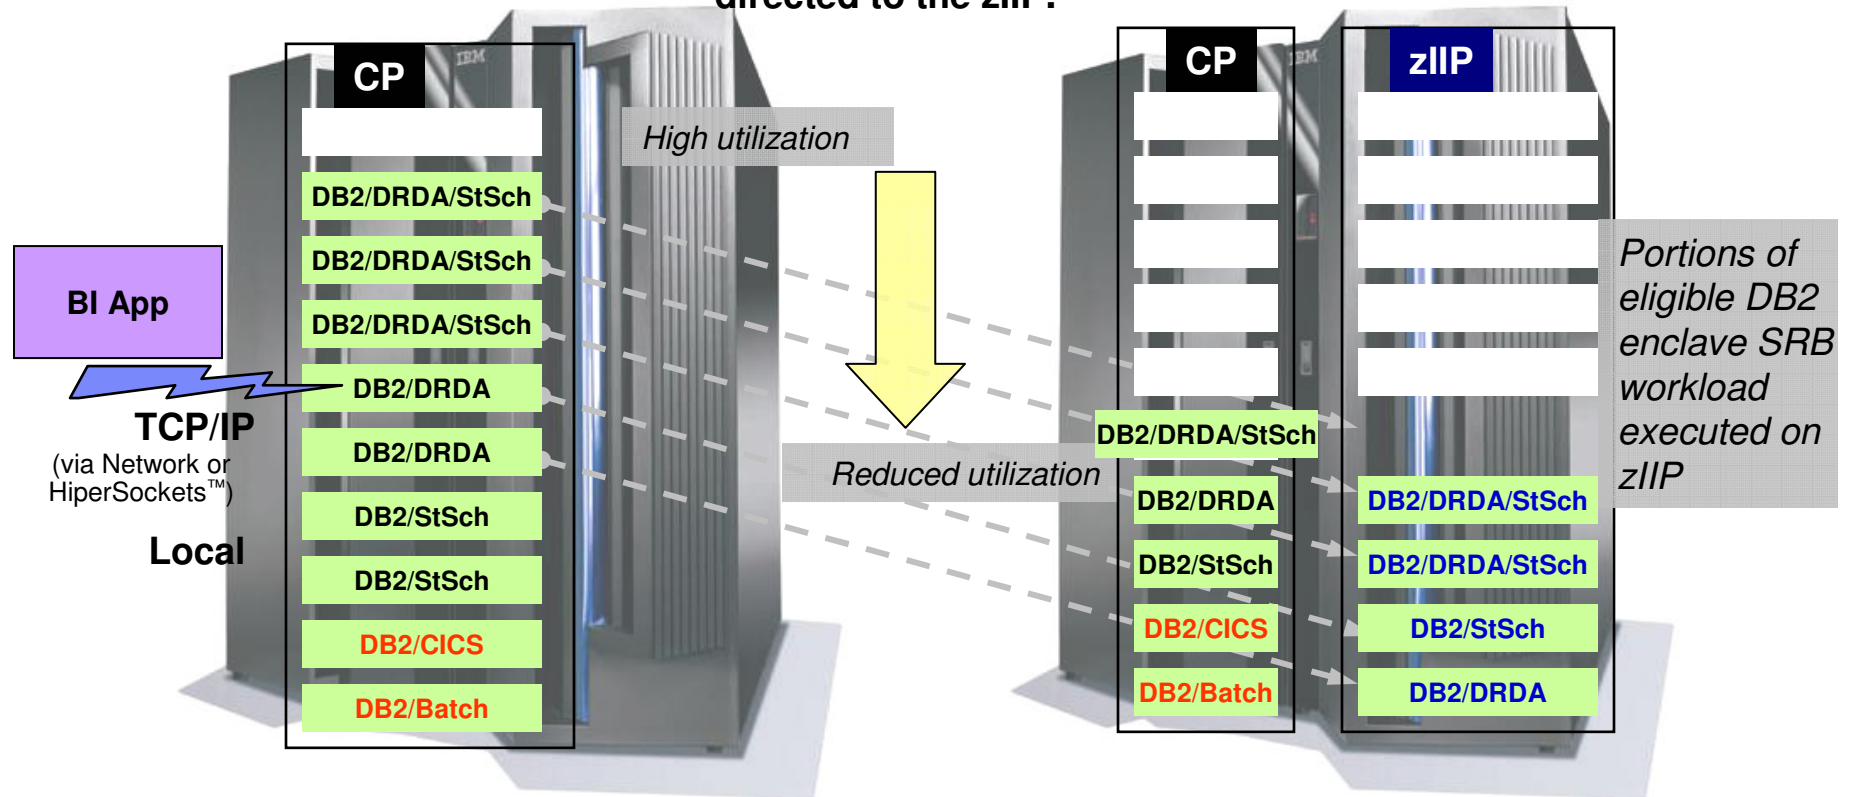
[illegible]

CP

High utilization

DB2/DRDA/StSch

DB2/DRDA/StSch

DB2/DRDA/StSch

DB2/DRDA

DB2/DRDA

DB2/StSch

DB2/StSch

DB2/CICS

DB2/Batch

BI App

TCP/IP
(via Network or HiperSockets™)

Local

Reduced utilization

CP

DB2/DRDA/StSch

DB2/DRDA

DB2/StSch

DB2/CICS

DB2/Batch

zIIP

DB2/DRDA/StSch

DB2/DRDA/StSch

DB2/StSch

DB2/DRDA

Portions of eligible DB2 enclave SRB workload executed on zIIP